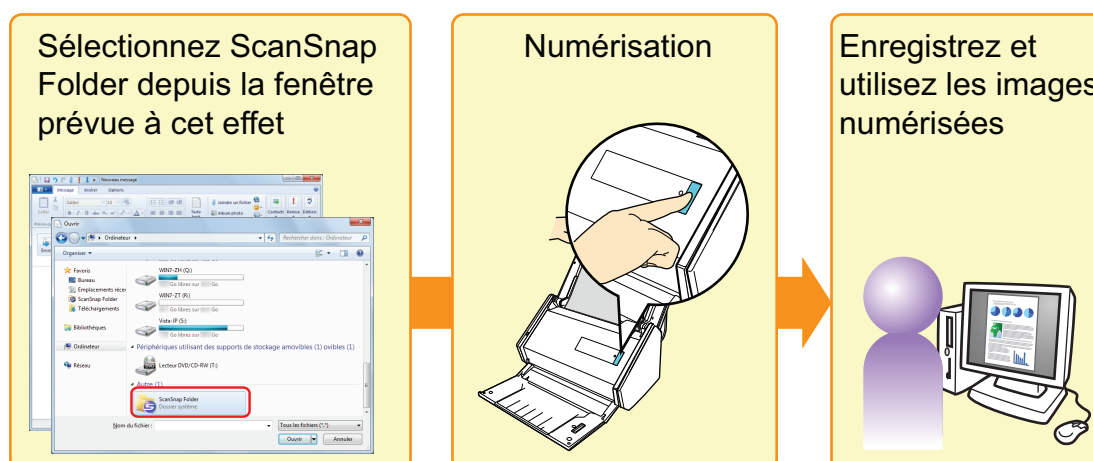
Sélectionnez ScanSnap Folder depuis la fenêtre prévue à cet effet

Nouveau message
Message Insérer Options
Ouvrir
Ordinateur
Rechercher dans : Ordinateur
Organiser
Favoris
Bureau
Emplacements récents
ScanSnap Folder
Téléchargements
Bibliothèques
Ordinateur
Réseau
WIN7-ZH (Q:)
Go libres sur Go
WIN7-ZT (R:)
Go libres sur Go
Vista-JP (S:)
Go libres sur Go
Périphériques utilisant des supports de stockage amovibles (1)
Lecteur DVD/CD-RW (T:)
Autre (1)
ScanSnap Folder
Dossier système
Nom du fichier :
Tous les fichiers (*.*)
Ouvrir
Annuler

Numérisation

Enregistrez et utilisez les images numérisées